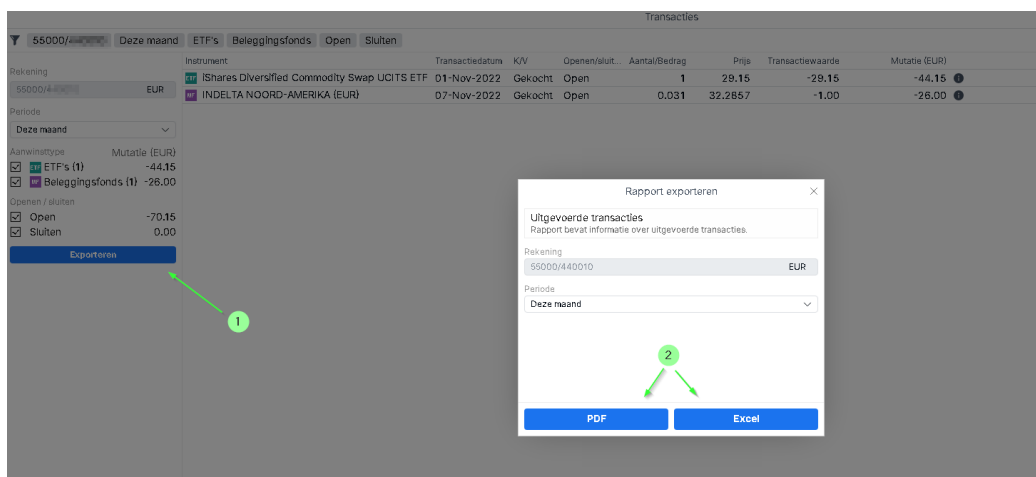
Transacties

55000/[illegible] Deze maand ETF's Beleggingsfonds Open Sluiten

Rekening
55000/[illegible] EUR

Periode
Deze maand

Aanwinsttype Mutatie (EUR)
ETF ETF's (1) -44.15
BF Beleggingsfonds (1) -26.00

Openen / sluiten
Open -70.15
Sluiten 0.00

Exporteren

| Instrument | Transactiedatum | K/V | Openen/sluit... | Aantal/Bedrag | Prijs | Transactiewaarde | Mutatie (EUR) |
|---|---|---|---|---|---|---|---|
| ETF iShares Diversified Commodity Swap UCITS ETF | 01-Nov-2022 | Gekocht | Open | 1 | 29.15 | -29.15 | -44.15 |
| BF INDELTA NOORD-AMERIKA (EUR) | 07-Nov-2022 | Gekocht | Open | 0.031 | 32.2857 | -1.00 | -26.00 |

1

Rapport exporteren

Uitgevoerde transacties
Rapport bevat informatie over uitgevoerde transacties.

Rekening
55000/440010 EUR

Periode
Deze maand

2

PDF Excel